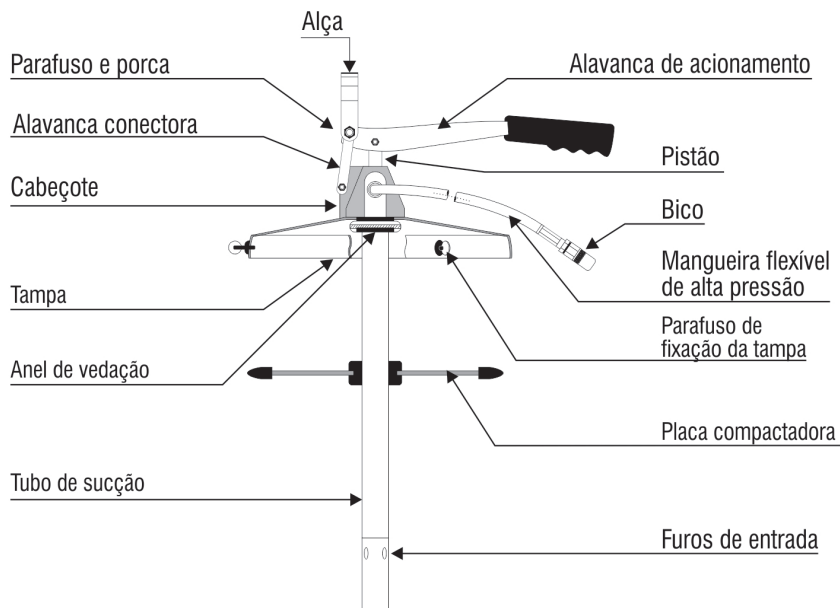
Alça

Parafuso e porca

Alavanca de acionamento

Alavanca conectora

Pistão

Cabeçote

Bico

Mangueira flexível de alta pressão

Tampa

Parafuso de fixação da tampa

Anel de vedação

Placa compactadora

Tubo de sucção

Furos de entrada